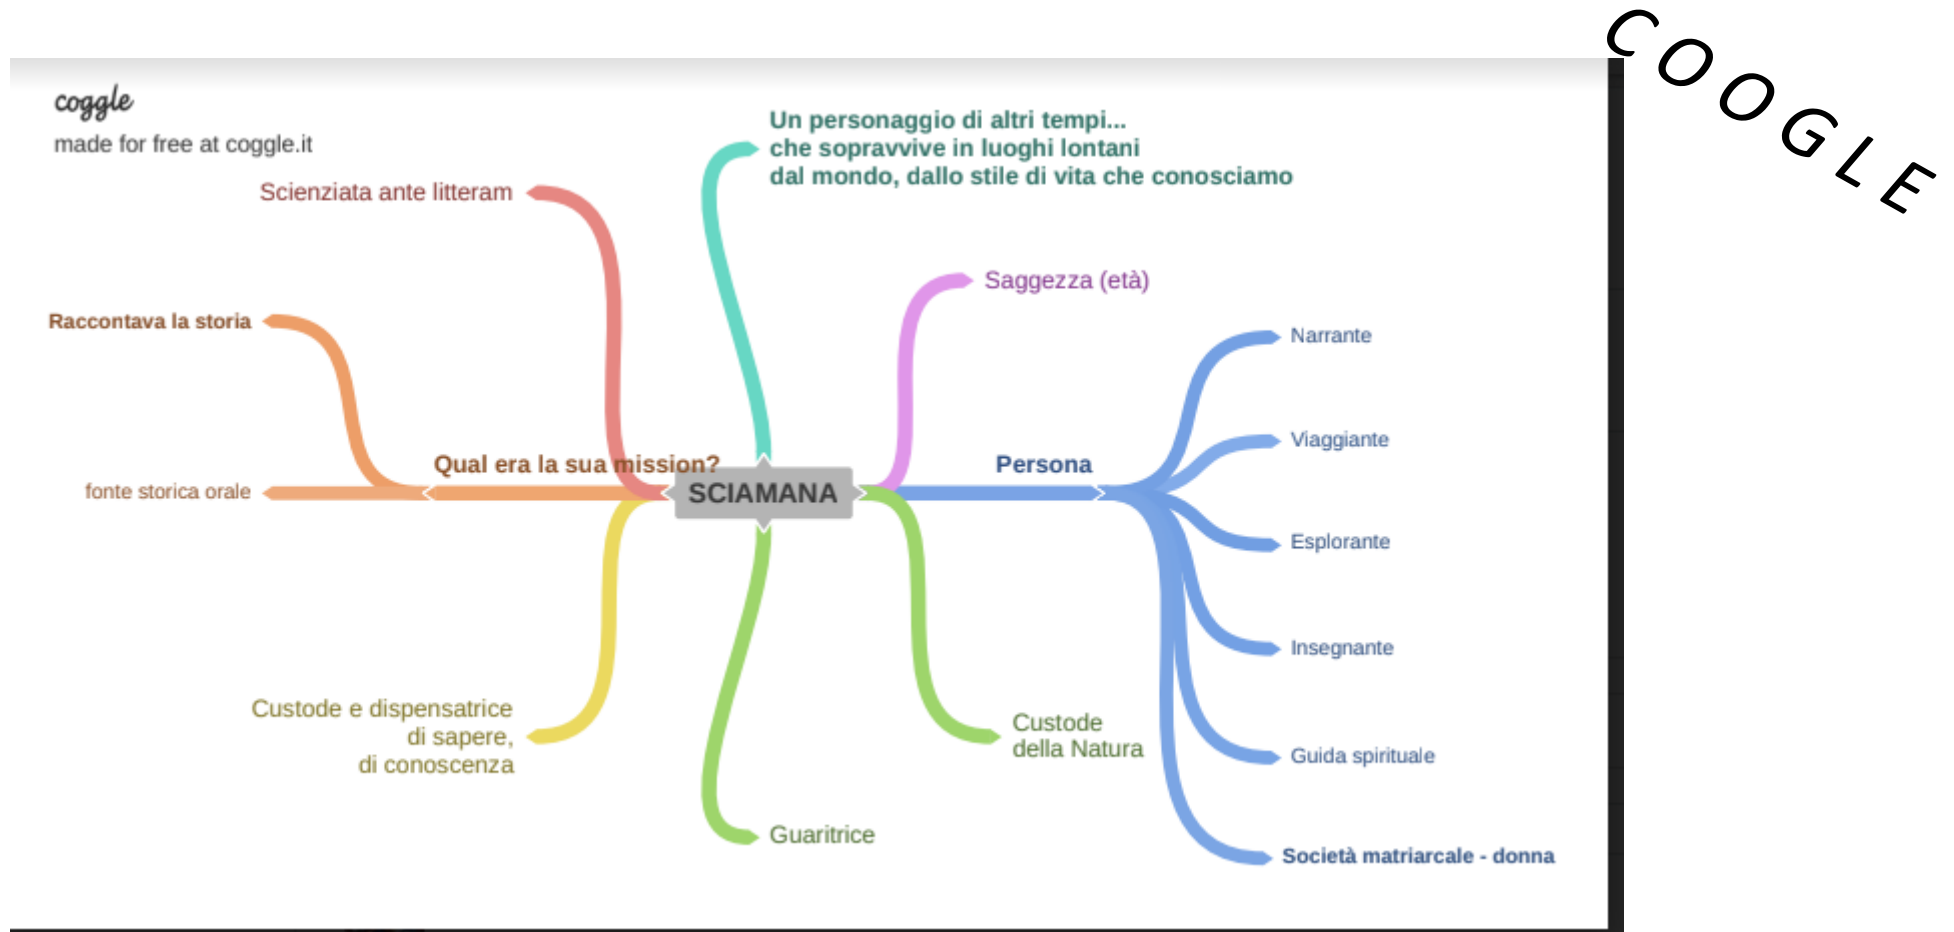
COOGLE

coggle
made for free at coggle.it

SCIAMANA

Un personaggio di altri tempi... che sopravvive in luoghi lontani dal mondo, dallo stile di vita che conosciamo

Scienziata ante litteram

Raccontava la storia

Qual era la sua mission?

fonte storica orale

Custode e dispensatrice di sapere, di conoscenza

Guaritrice

Saggezza (età)

Persona

Narrante

Viaggiante

Esplorante

Insegnante

Guida spirituale

Società matriarcale - donna

Custode della Natura